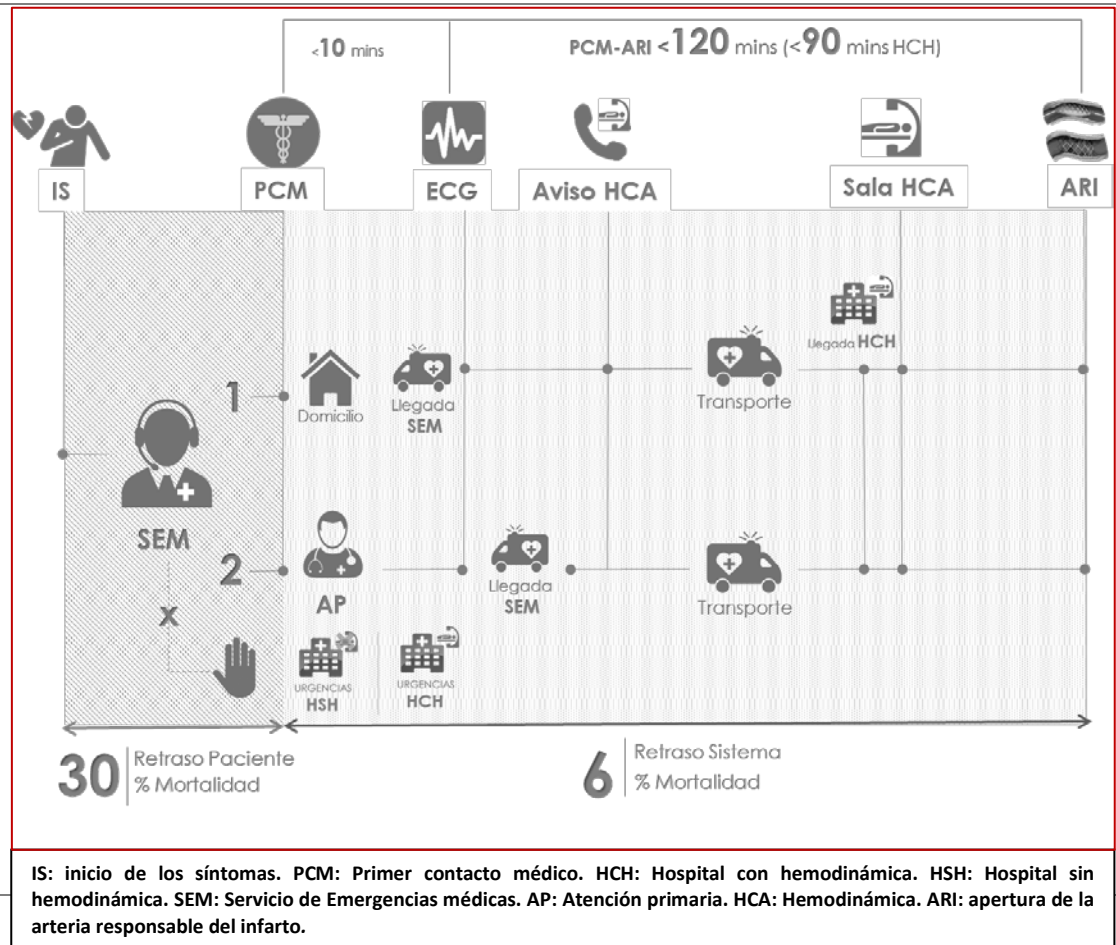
<10 mins

PCM-ARI <120 mins (<90 mins HCH)

IS

PCM

ECG

Aviso HCA

Sala HCA

ARI

Llegada HCH

1

Domicilio

Llegada SEM

Transporte

SEM

2

AP

Llegada SEM

Transporte

x

URGENCIAS HSH

URGENCIAS HCH

30 Retraso Paciente % Mortalidad

6 Retraso Sistema % Mortalidad

IS: inicio de los síntomas. PCM: Primer contacto médico. HCH: Hospital con hemodinámica. HSH: Hospital sin hemodinámica. SEM: Servicio de Emergencias médicas. AP: Atención primaria. HCA: Hemodinámica. ARI: apertura de la arteria responsable del infarto.